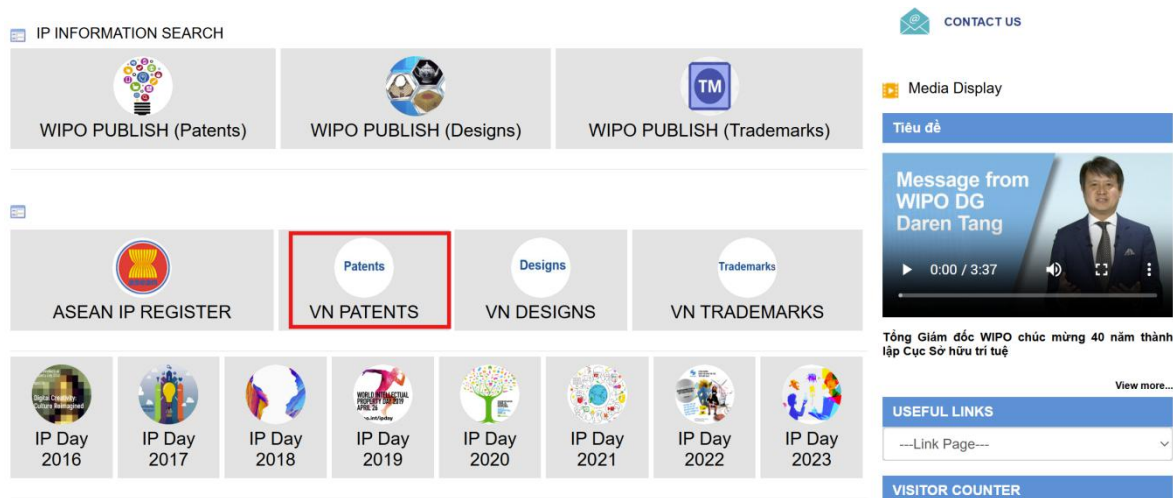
IP INFORMATION SEARCH

TM

WIPO PUBLISH (Patents)

WIPO PUBLISH (Designs)

WIPO PUBLISH (Trademarks)

ASEAN IP REGISTER

Patents
VN PATENTS

Designs
VN DESIGNS

Trademarks
VN TRADEMARKS

Digital Creativity Culture Reimagined
IP Day 2016

IP Day 2017

IP Day 2018

WORLD INTELLECTUAL PROPERTY DAY 2019 APRIL 26
IP Day 2019

IP Day 2020

IP Day 2021

IP Day 2022

IP Day 2023

CONTACT US

Media Display

Tiêu đề

Message from WIPO DG Daren Tang

0:00 / 3:37

Tổng Giám đốc WIPO chúc mừng 40 năm thành lập Cục Sở hữu trí tuệ

View more...

USEFUL LINKS

---Link Page---

VISITOR COUNTER